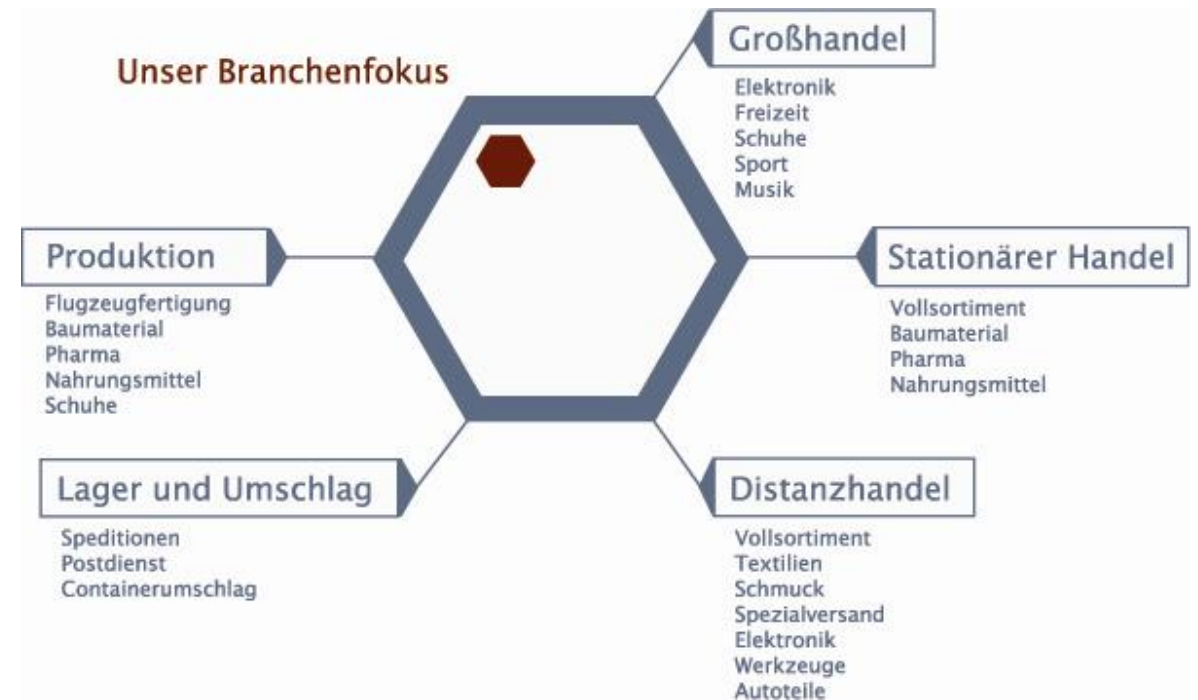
Unser Branchenfokus

Großhandel
Elektronik
Freizeit
Schuhe
Sport
Musik

Produktion
Flugzeugfertigung
Baumaterial
Pharma
Nahrungsmittel
Schuhe

Stationärer Handel
Vollsortiment
Baumaterial
Pharma
Nahrungsmittel

Lager und Umschlag
Speditionen
Postdienst
Containerumschlag

Distanzhandel
Vollsortiment
Textilien
Schmuck
Spezialversand
Elektronik
Werkzeuge
Autoteile